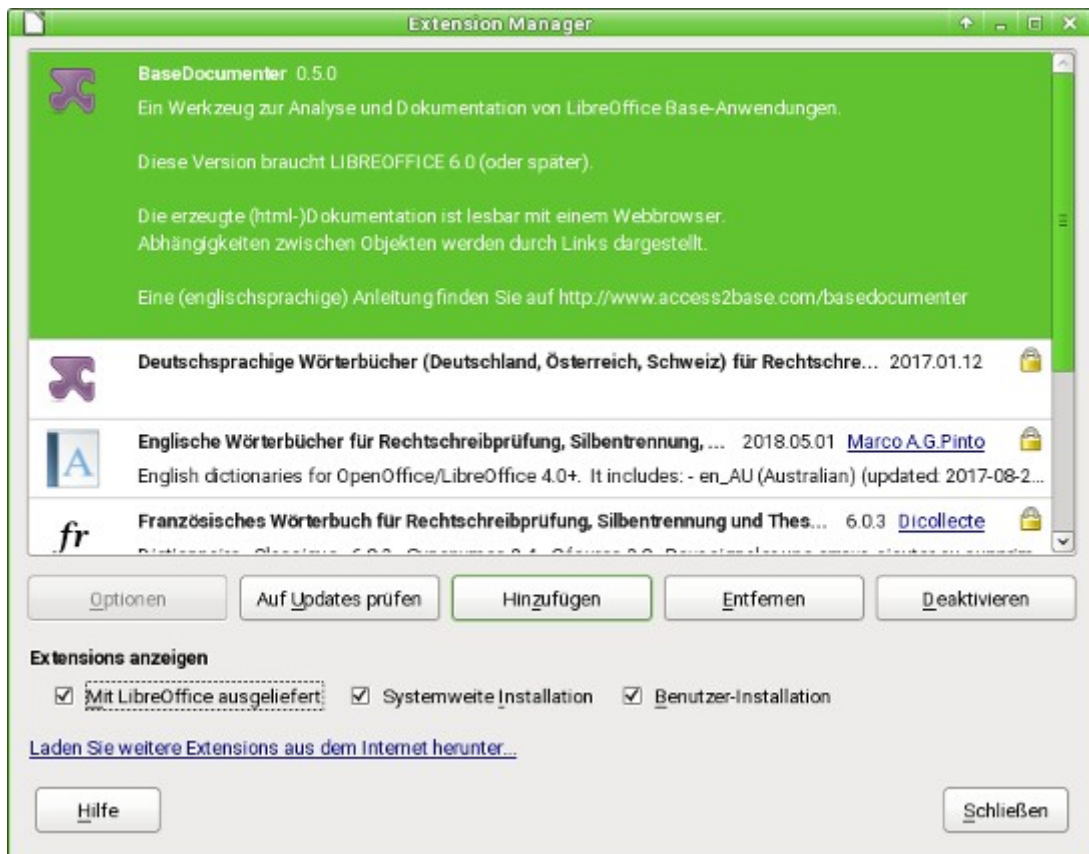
Extension Manager

BaseDocumenter 0.5.0
Ein Werkzeug zur Analyse und Dokumentation von LibreOffice Base-Anwendungen.

Diese Version braucht LIBREOFFICE 6.0 (oder spater).

Die erzeugte (html-)Dokumentation ist lesbar mit einem Webbrowser.
Abhängigkeiten zwischen Objekten werden durch Links dargestellt.

Eine (englischsprachige) Anleitung finden Sie auf http://www.access2base.com/basedocumenter

Deutschsprachige Wörterbücher (Deutschland, Österreich, Schweiz) für Rechtschre... 2017.01.12

Englische Wörterbücher für Rechtschreibprüfung, Silbentrennung, ... 2018.05.01 Marco A.G.Pinto
English dictionaries for OpenOffice/LibreOffice 4.0+. It includes: - en_AU (Australian) (updated: 2017-08-2...

fr
Französisches Wörterbuch für Rechtschreibprüfung, Silbentrennung und Thes... 6.0.3 Dicollecte
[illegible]

Optionen | Auf Updates prüfen | Hinzufügen | Entfernen | Deaktivieren

Extensions anzeigen
☑ Mit LibreOffice ausgeliefert ☑ Systemweite Installation ☑ Benutzer-Installation

Laden Sie weitere Extensions aus dem Internet herunter...

Hilfe

Schließen